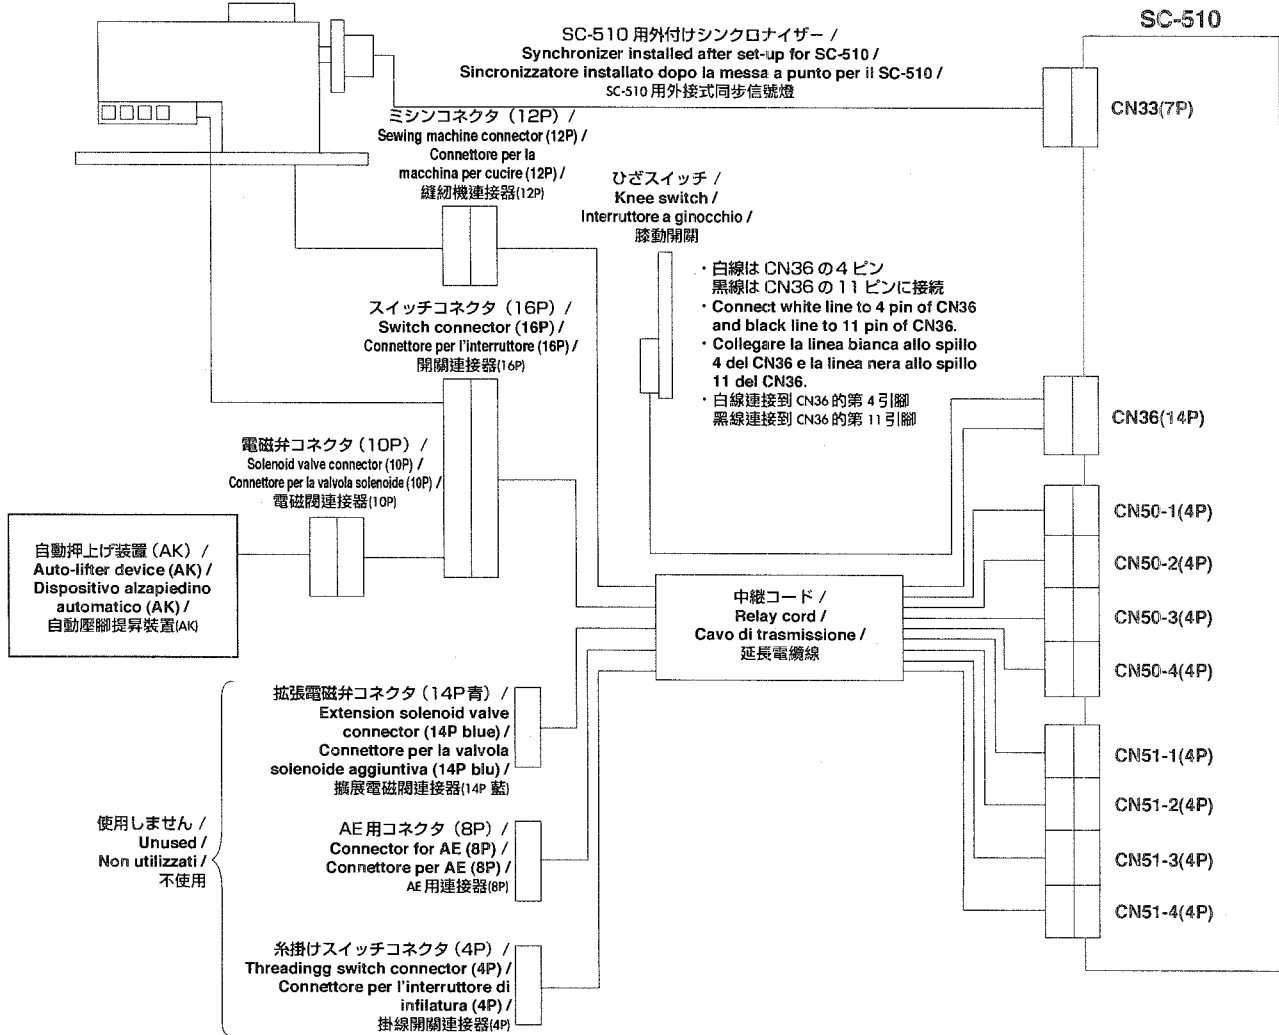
SC-510

SC-510 用外付けシンクロナイザー /
Synchronizer installed after set-up for SC-510 /
Sincronizzatore installato dopo la messa a punto per il SC-510 /
SC-510 用外接式同步信號燈

CN33(7P)

ミシンコネクタ（12P）/
Sewing machine connector (12P) /
Connettore per la macchina per cucire (12P) /
縫紉機連接器(12P)

ひざスイッチ /
Knee switch /
Interruttore a ginocchio /
膝動開關

・白線は CN36 の 4 ピン
黒線は CN36 の 11 ピンに接続
・Connect white line to 4 pin of CN36 and black line to 11 pin of CN36.
・Collegare la linea bianca allo spillo 4 del CN36 e la linea nera allo spillo 11 del CN36.
・白線連接到 CN36 的第 4 引腳
黑線連接到 CN36 的第 11 引腳

スイッチコネクタ（16P）/
Switch connector (16P) /
Connettore per l'interruttore (16P) /
開關連接器(16P)

CN36(14P)

電磁弁コネクタ（10P）/
Solenoid valve connector (10P) /
Connettore per la valvola solenoide (10P) /
電磁閥連接器(10P)

自動押上げ装置（AK）/
Auto-lifter device (AK) /
Dispositivo alzapiedino automatico (AK) /
自動壓腳提昇裝置(AK)

CN50-1(4P)
CN50-2(4P)
CN50-3(4P)
CN50-4(4P)

中継コード /
Relay cord /
Cavo di trasmissione /
延長電纜線

拡張電磁弁コネクタ（14P青）/
Extension solenoid valve connector (14P blue) /
Connettore per la valvola solenoide aggiuntiva (14P blu) /
擴展電磁閥連接器(14P 藍)

CN51-1(4P)
CN51-2(4P)
CN51-3(4P)
CN51-4(4P)

使用しません /
Unused /
Non utilizzati /
不使用

AE 用コネクタ（8P）/
Connector for AE (8P) /
Connettore per AE (8P) /
AE 用連接器(8P)

糸掛けスイッチコネクタ（4P）/
Threadingg switch connector (4P) /
Connettore per l'interruttore di infilatura (4P) /
掛線開關連接器(4P)